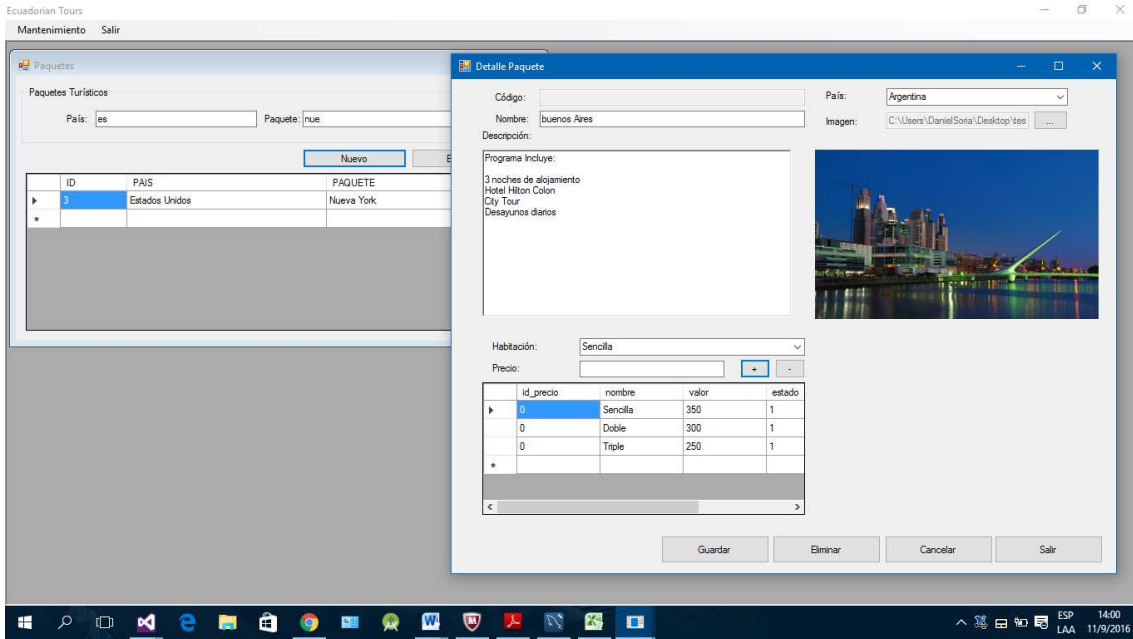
Ecuadorian Tours

Mantenimiento Salir

Paquetes

Paquetes Turísticos

País: es

Paquete: nue

Nuevo

| | ID | PAIS | PAQUETE |
|---|---|---|---|
| ▸ | 3 | Estados Unidos | Nueva York |
| * | | | |

Detalle Paquete

Código:

Nombre: buenos Aires

Descripción:

Programa Incluye:

3 noches de alojamiento
Hotel Hilton Colon
City Tour
Desayunos diarios

País: Argentina

Imagen: C:\Users\DanielSoria\Desktop\tes ...

Habitación: Sencilla

Precio: + -

| | id_precio | nombre | valor | estado |
|---|---|---|---|---|
| ▸ | 0 | Sencilla | 350 | 1 |
| | 0 | Doble | 300 | 1 |
| | 0 | Triple | 250 | 1 |
| * | | | | |

Guardar Eliminar Cancelar Salir

ESP LAA 14:00 11/9/2016